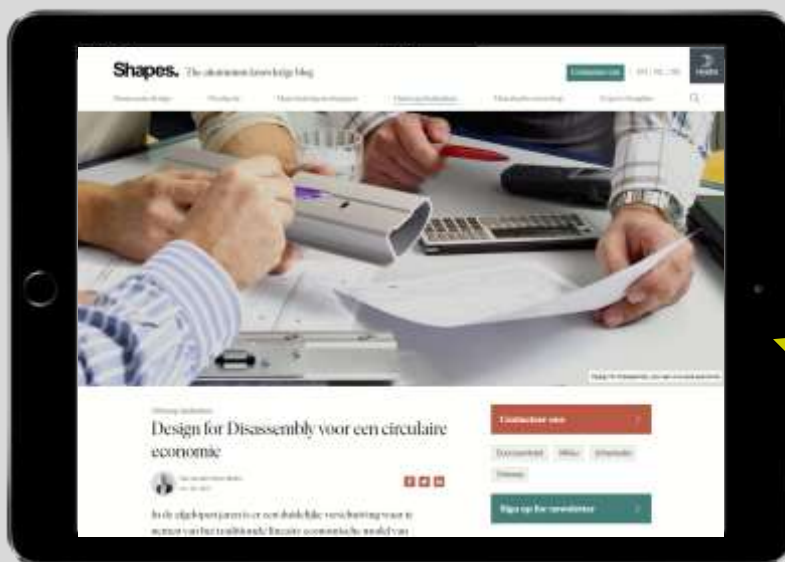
Shapes. The aluminium knowledge blog

Contacteer ons

Design for Disassembly voor een circulaire economie

Contacteer ons

Sign up for newsletter

In de afgelopen jaren is er een duidelijke verschuiving waar te nemen van het traditionele lineaire economische model van